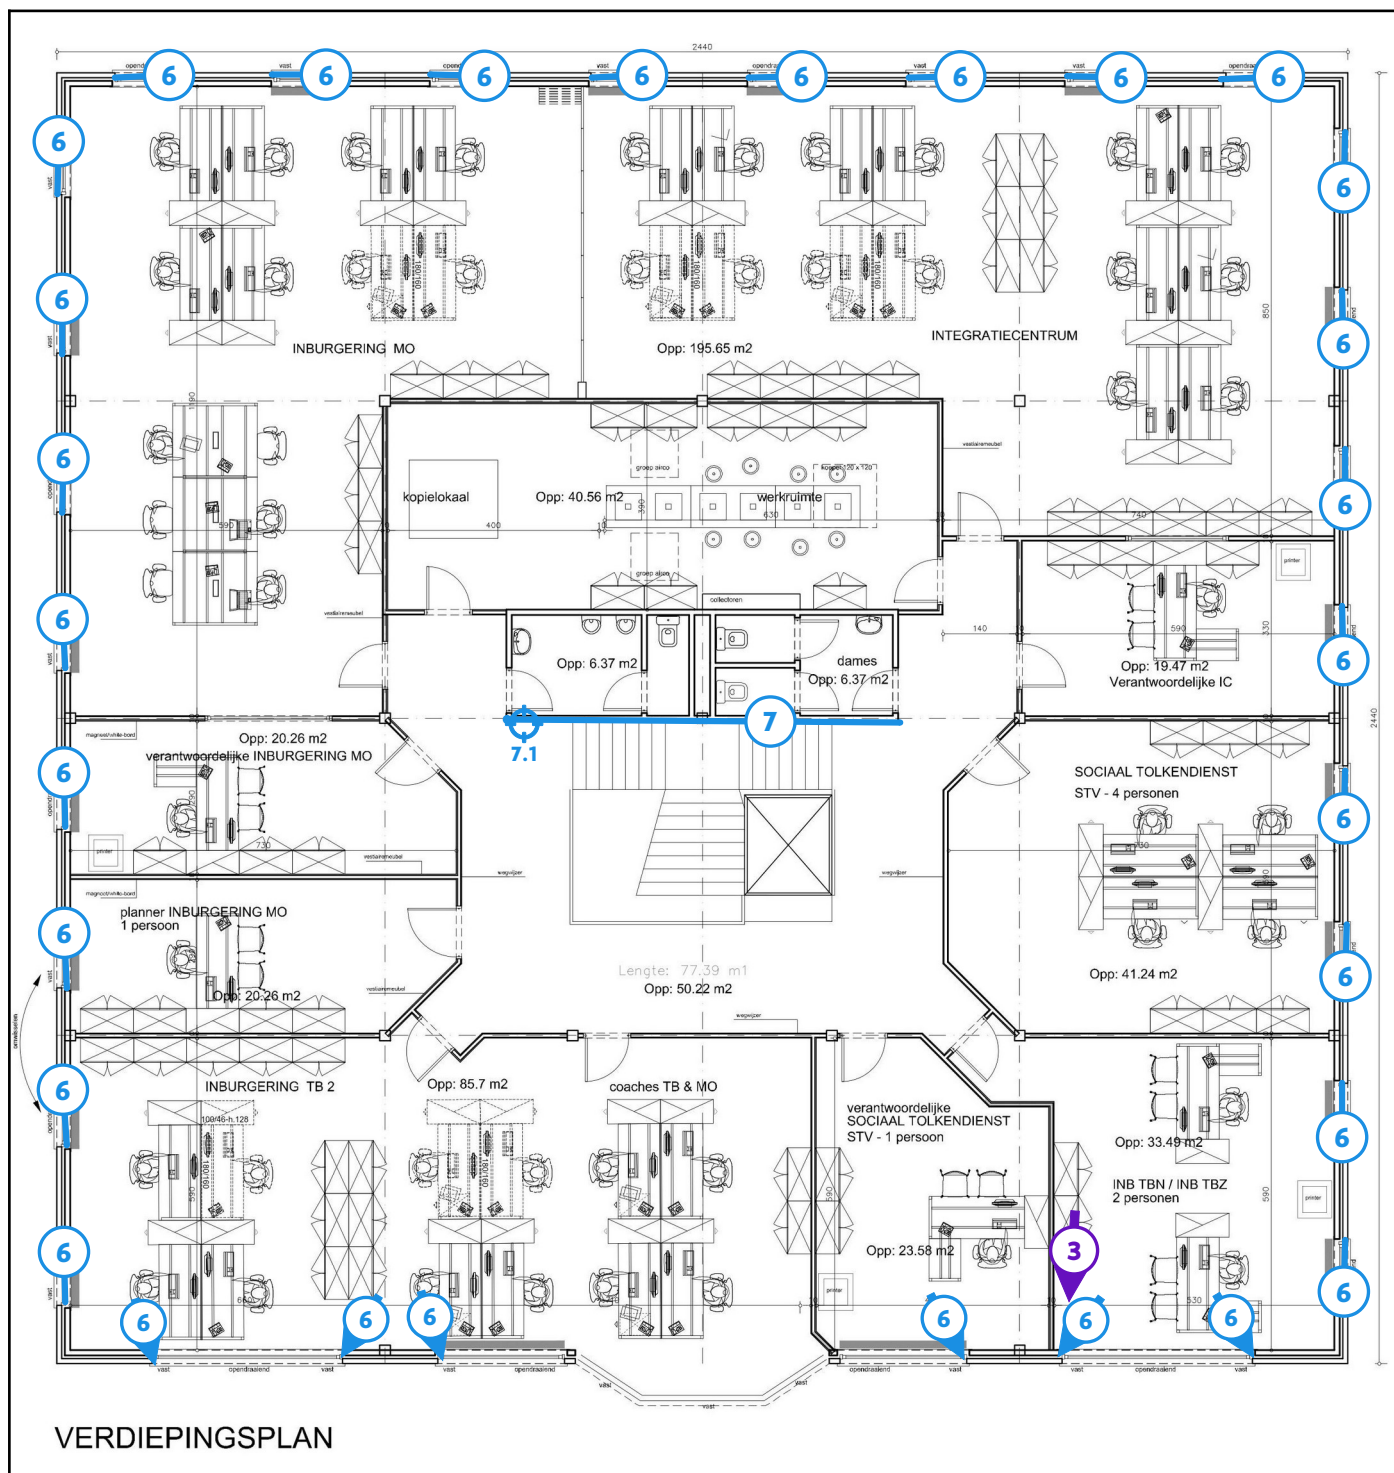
2440

opendr vast opend vast opendr vast vast opendr

6 6 6 6 6 6 6 6

6 6 6 6 6 6 6 6 6 6 6 6 6 6 6 6 6 6 6 6 6 6 6 6

INBURGERING MO

Opp: 195.65 m2

INTEGRATIECENTRUM

850

kopielokaal

Opp: 40.56 m2

werkruimte

groep airco

koppel 120 x 120

400

590

630

740

groep afsan

collectoren

vestiairemeubel

printer

Opp: 6.37 m2

dames

Opp: 6.37 m2

140

330

590

Opp: 19.47 m2

Verantwoordelijke IC

7

7.1

2440

Opp: 20.26 m2

verantwoordelijke INBURGERING MO

magneet/white-bord

730

printer

vestiairemeubel

wegwijzer

SOCIAAL TOLKENDIENST

STV - 4 personen

planner INBURGERING MO

1 persoon

Opp: 20.26 m2

Lengte: 77.39 m1

Opp: 50.22 m2

Opp: 41.24 m2

wegwijzer

INBURGERING TB 2

Opp: 85.7 m2

coaches TB & MO

verantwoordelijke

SOCIAAL TOLKENDIENST

STV - 1 persoon

Opp: 33.49 m2

INB TBN / INB TBZ

2 personen

Opp: 23.58 m2

3

590

530

printer

vast opendraaiend vast vast opendraaiend vast vast opendraaiend vast vast opendraaiend vast

vast

VERDIEPINGSPLAN